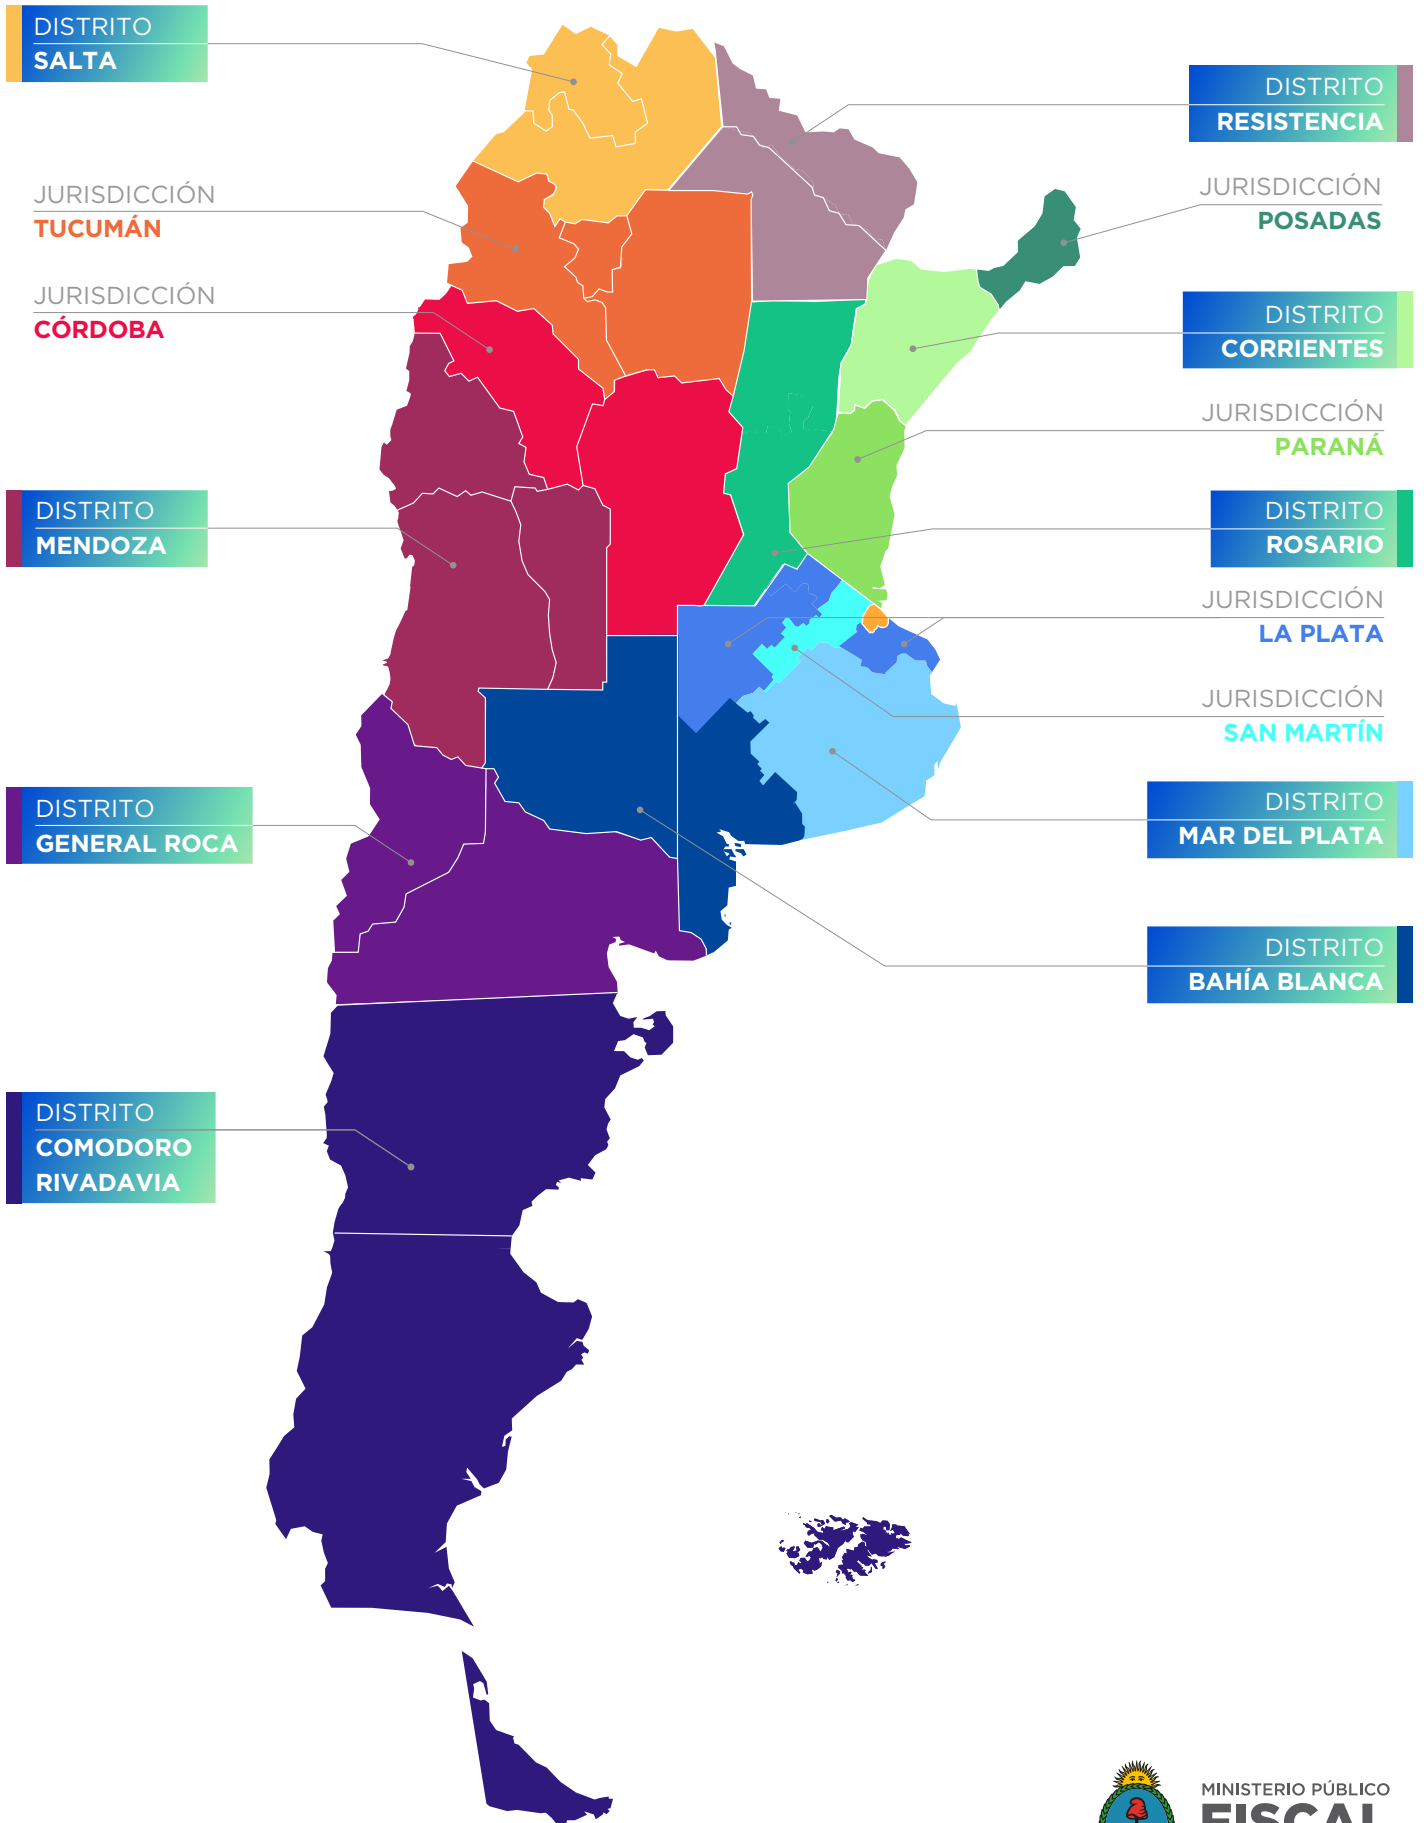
DISTRITO
SALTA

DISTRITO
RESISTENCIA

JURISDICCIÓN
TUCUMÁN

JURISDICCIÓN
POSADAS

JURISDICCIÓN
CÓRDOBA

DISTRITO
CORRIENTES

JURISDICCIÓN
PARANÁ

DISTRITO
MENDOZA

DISTRITO
ROSARIO

JURISDICCIÓN
LA PLATA

JURISDICCIÓN
SAN MARTÍN

DISTRITO
MAR DEL PLATA

DISTRITO
GENERAL ROCA

DISTRITO
BAHÍA BLANCA

DISTRITO
COMODORO
RIVADAVIA

MINISTERIO PÚBLICO
FISCAL